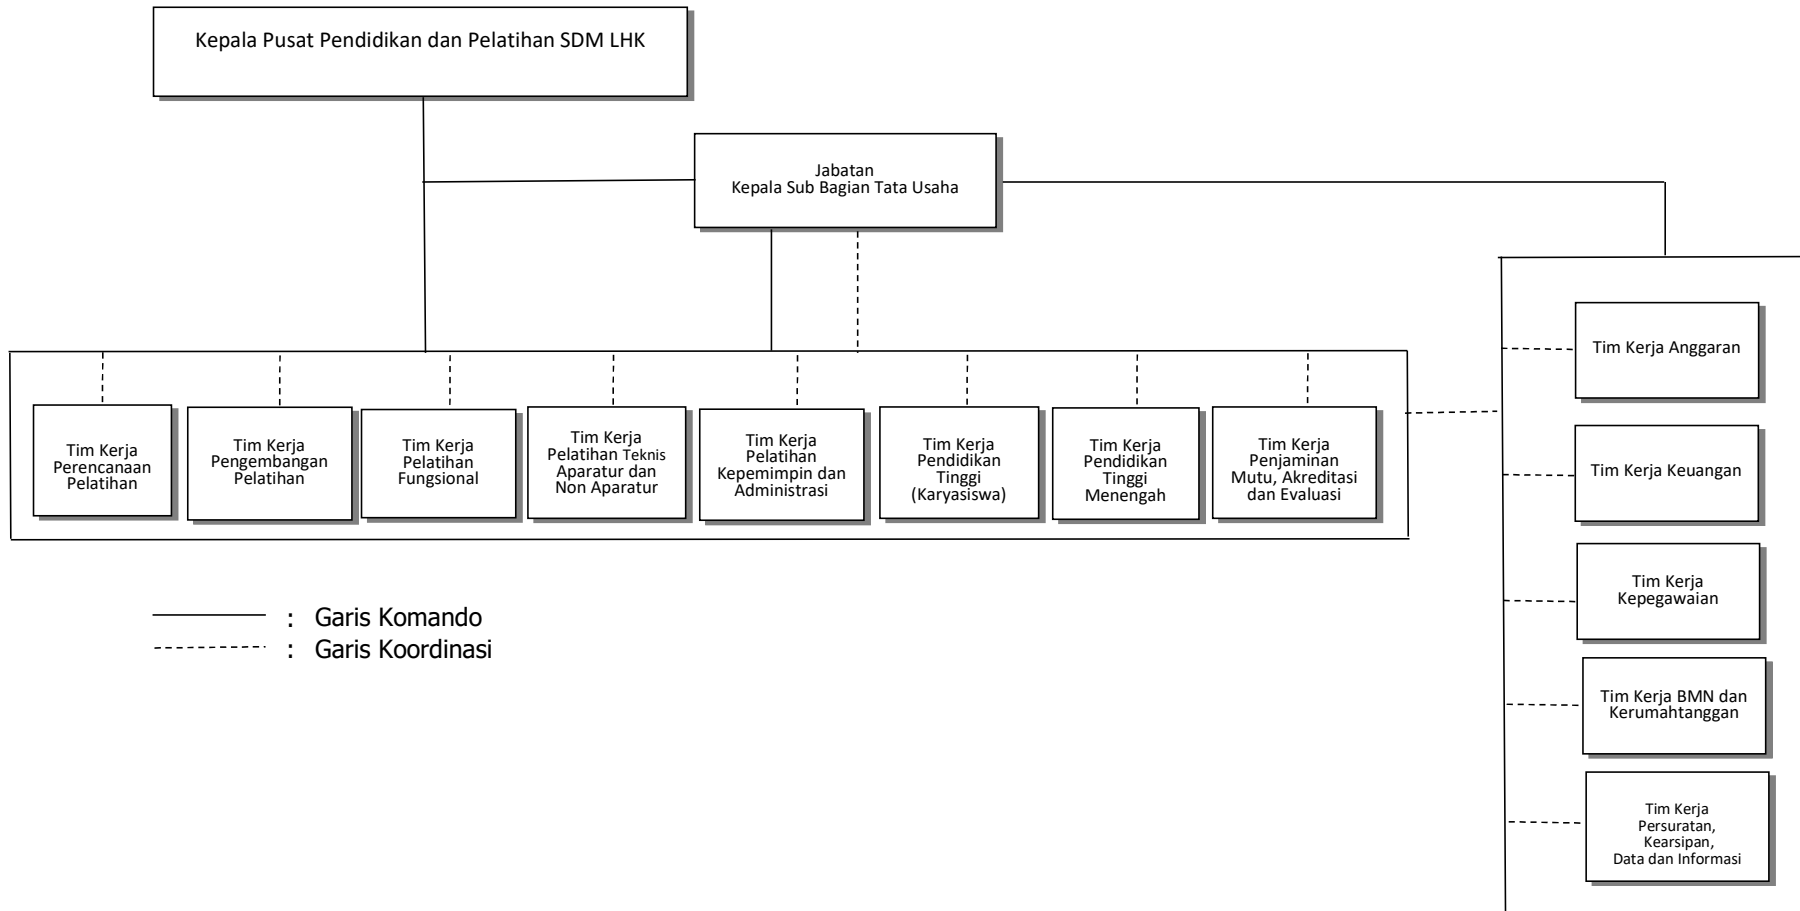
Kepala Pusat Pendidikan dan Pelatihan SDM LHK

Jabatan
Kepala Sub Bagian Tata Usaha

Tim Kerja Perencanaan Pelatihan

Tim Kerja Pengembangan Pelatihan

Tim Kerja Pelatihan Fungsional

Tim Kerja Pelatihan Teknis Aparatur dan Non Aparatur

Tim Kerja Pelatihan Kepemimpin dan Administrasi

Tim Kerja Pendidikan Tinggi (Karyasiswa)

Tim Kerja Pendidikan Tinggi Menengah

Tim Kerja Penjaminan Mutu, Akreditasi dan Evaluasi

Tim Kerja Anggaran

Tim Kerja Keuangan

Tim Kerja Kepegawaian

Tim Kerja BMN dan Kerumahtanggan

Tim Kerja Persuratan, Kearsipan, Data dan Informasi

: Garis Komando
: Garis Koordinasi